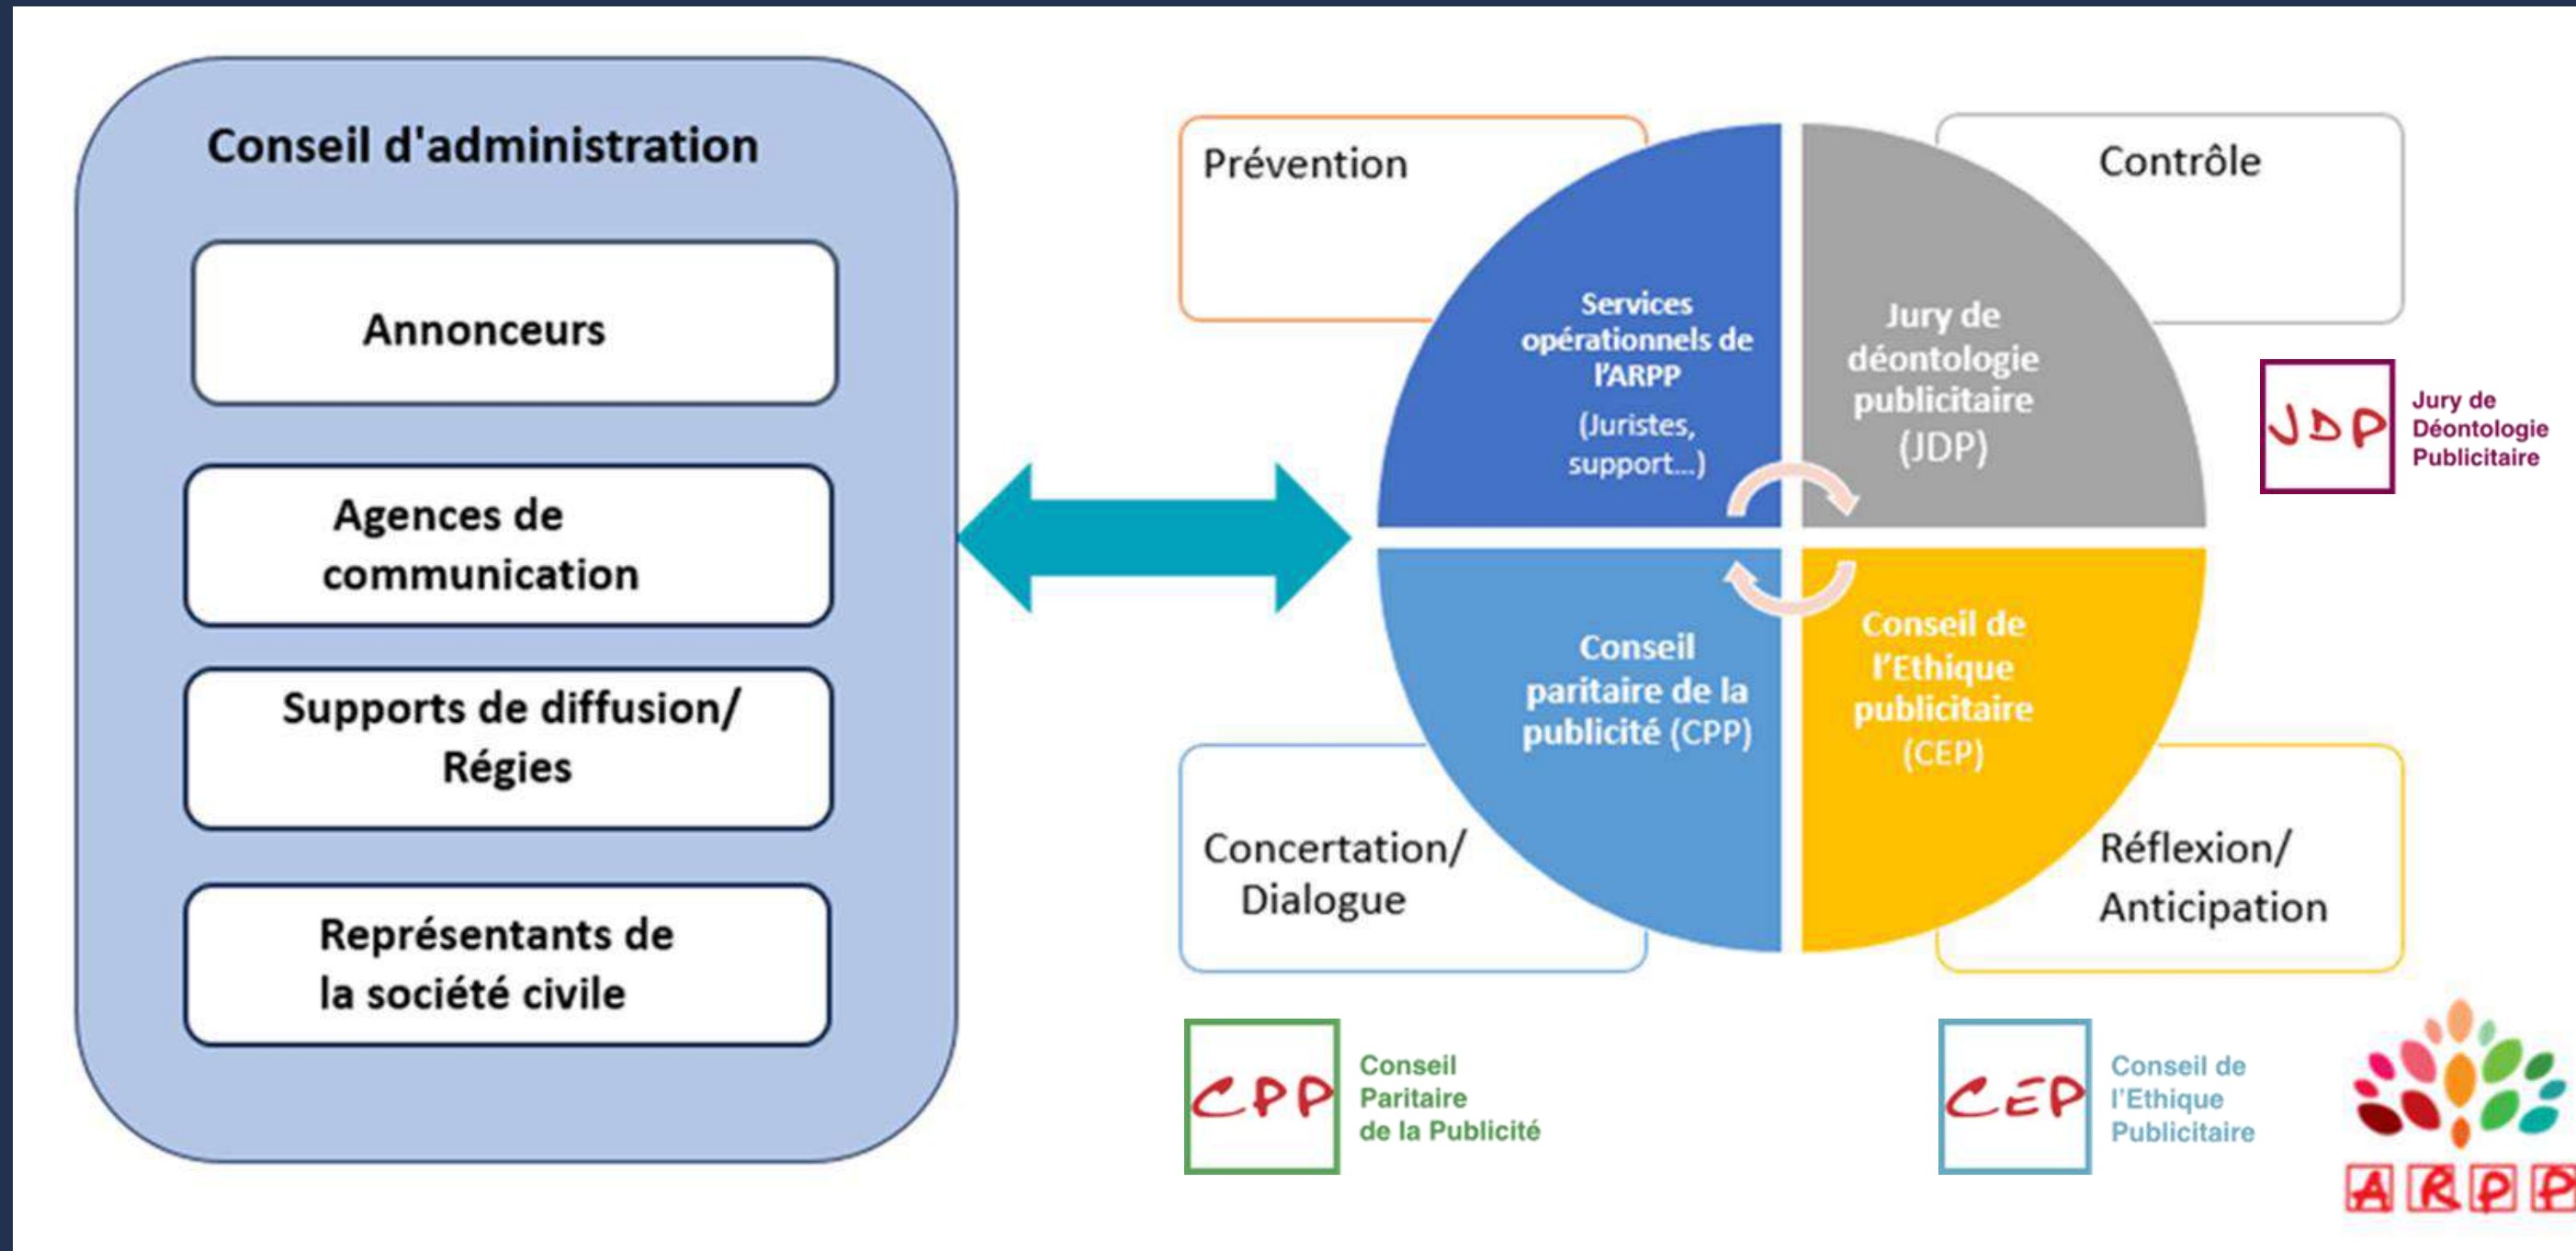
Conseil d'administration

Annonceurs

Agences de communication

Supports de diffusion/ Régies

Représentants de la société civile

Prévention

Contrôle

Services opérationnels de l'ARPP
(Juristes, support...)

Jury de déontologie publicitaire (JDP)

JDP
Jury de Déontologie Publicitaire

Conseil paritaire de la publicité (CPP)

Conseil de l'Ethique publicitaire (CEP)

Concertation/ Dialogue

Réflexion/ Anticipation

CPP
Conseil Paritaire de la Publicité

CEP
Conseil de l'Ethique Publicitaire

ARPP